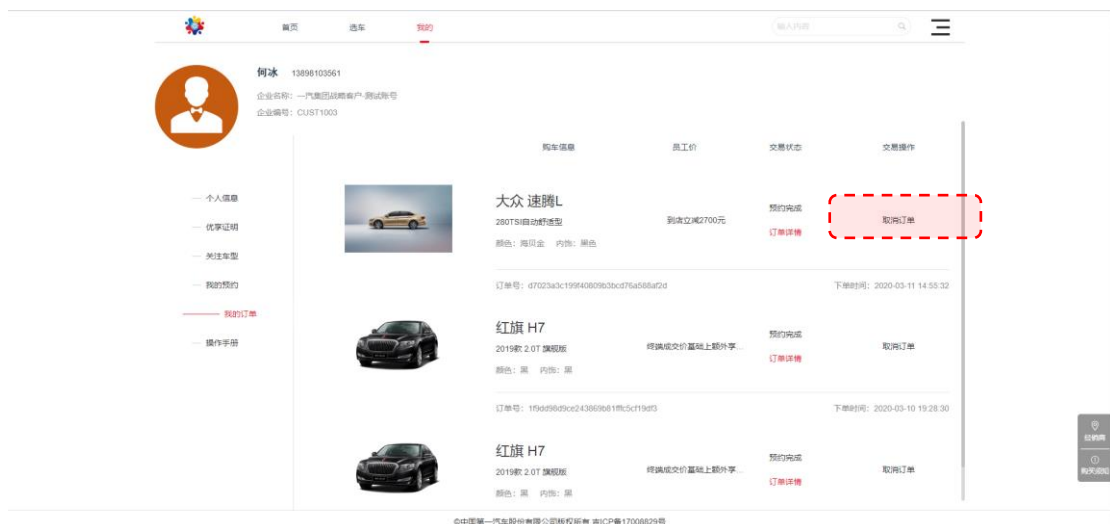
首页 选车 我的

输入内容

何冰 13898103561

企业名称：一汽集团战略客户-测试账号

企业编号：CUST1003

个人信息

优享证明

关注车型

我的预约

我的订单

操作手册

| 购车信息 | 员工价 | 交易状态 | 交易操作 |
|---|---|---|---|
| 大众 速腾L 280TSI自动舒适型 颜色：海贝金 内饰：黑色 | 到店立减2700元 | 预约完成 订单详情 | 取消订单 |

订单号：d7023a3c199f40809b3bcd76a588af2d 下单时间：2020-03-11 14:55:32

| 购车信息 | 员工价 | 交易状态 | 交易操作 |
|---|---|---|---|
| 红旗 H7 2019款 2.0T 旗舰版 颜色：黑 内饰：黑 | 终端成交价基础上额外享... | 预约完成 订单详情 | 取消订单 |

订单号：1f9dd98d9ce243869b81ffc5cf19df3 下单时间：2020-03-10 19:28:30

| 购车信息 | 员工价 | 交易状态 | 交易操作 |
|---|---|---|---|
| 红旗 H7 2019款 2.0T 旗舰版 颜色：黑 内饰：黑 | 终端成交价基础上额外享... | 预约完成 订单详情 | 取消订单 |

经销商

购买须知

©中国第一汽车股份有限公司版权所有 吉ICP备17008829号